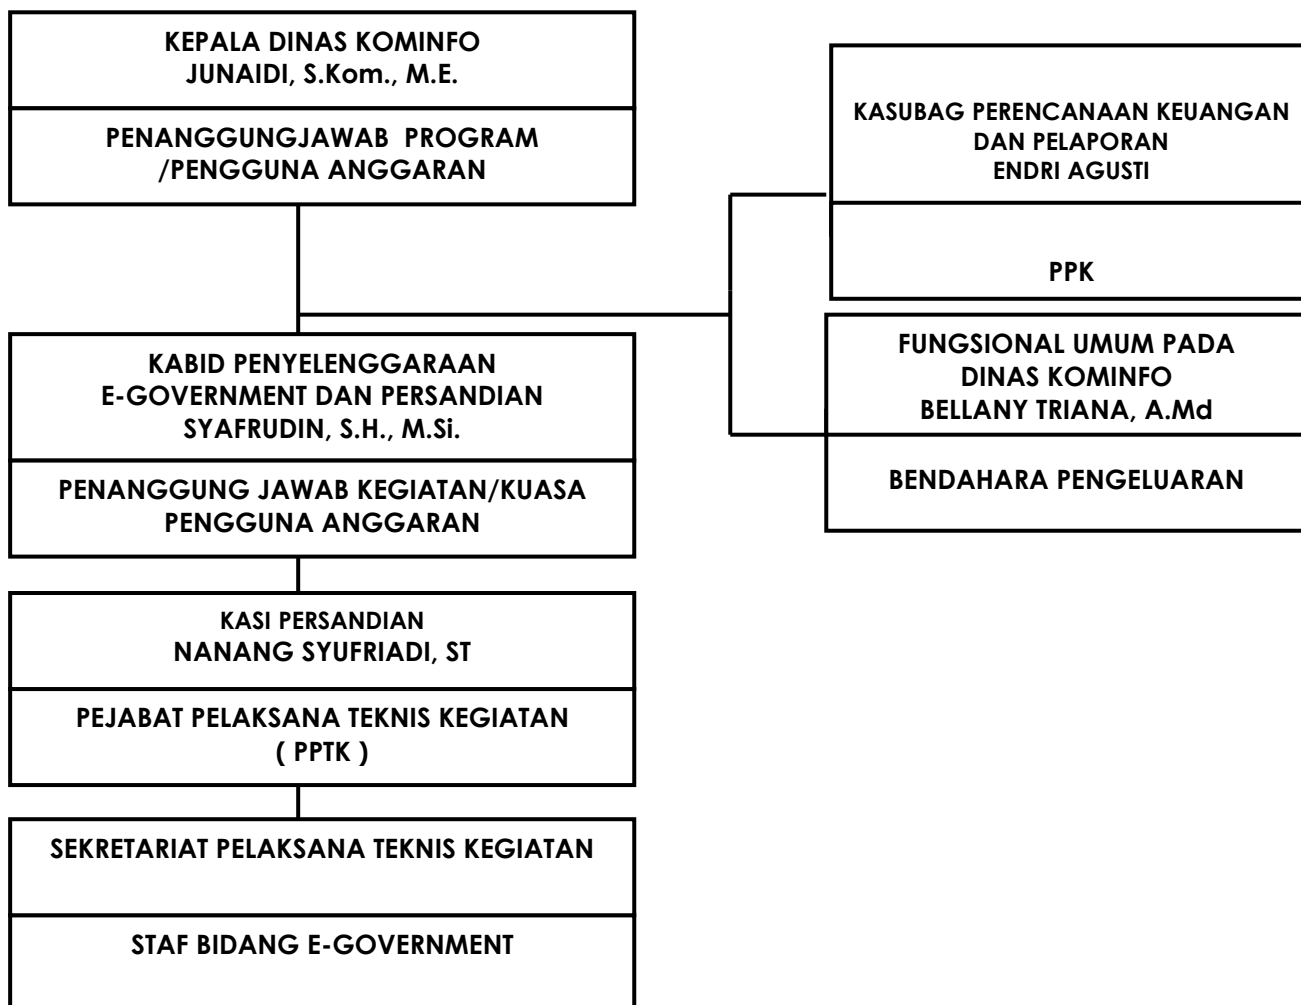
KEPALA DINAS KOMINFO
JUNAIDI, S.Kom., M.E.

PENANGGUNGJAWAB PROGRAM /PENGGUNA ANGGARAN

KASUBAG PERENCANAAN KEUANGAN DAN PELAPORAN
ENDRI AGUSTI

PPK

FUNGSIONAL UMUM PADA DINAS KOMINFO
BELLANY TRIANA, A.Md

BENDAHARA PENGELUARAN

KABID PENYELENGGARAAN E-GOVERNMENT DAN PERSANDIAN
SYAFRUDIN, S.H., M.Si.

PENANGGUNG JAWAB KEGIATAN/KUASA PENGGUNA ANGGARAN

KASI PERSANDIAN
NANANG SYUFRIADI, ST

PEJABAT PELAKSANA TEKNIS KEGIATAN ( PPTK )

SEKRETARIAT PELAKSANA TEKNIS KEGIATAN

STAF BIDANG E-GOVERNMENT